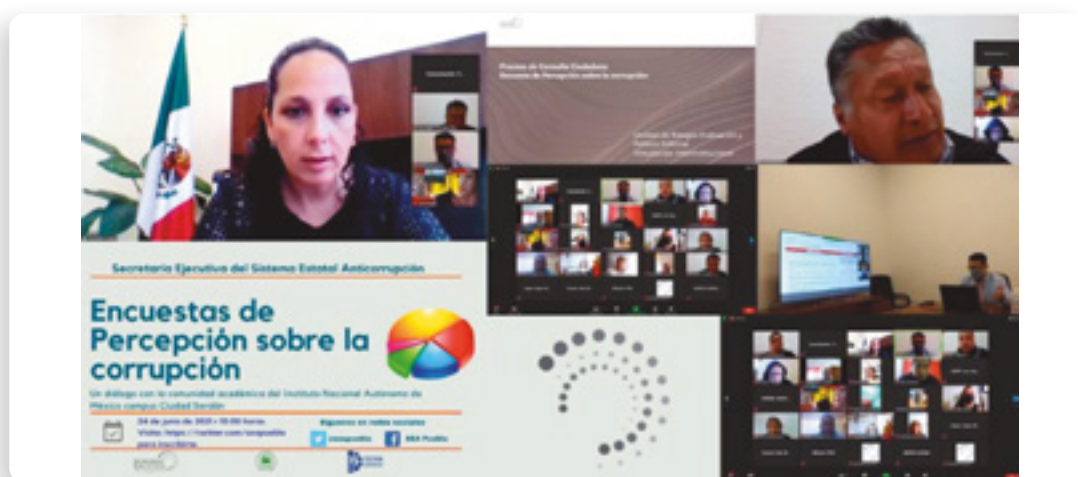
Proceso de Consulta Ciudadana
Encuesta de Percepción sobre la corrupción

Unidad de Riesgos, Evaluación y Política Pública
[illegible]

Secretaría Ejecutiva del Sistema Estatal Anticorrupción

Encuestas de Percepción sobre la corrupción

Un diálogo con la comunidad académica del Instituto Nacional Autónomo de México campus Ciudad Serdán

24 de junio de 2020 • 10:00 horas
Visita: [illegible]

Síguenos en redes sociales
@seapuebla
SEA Puebla